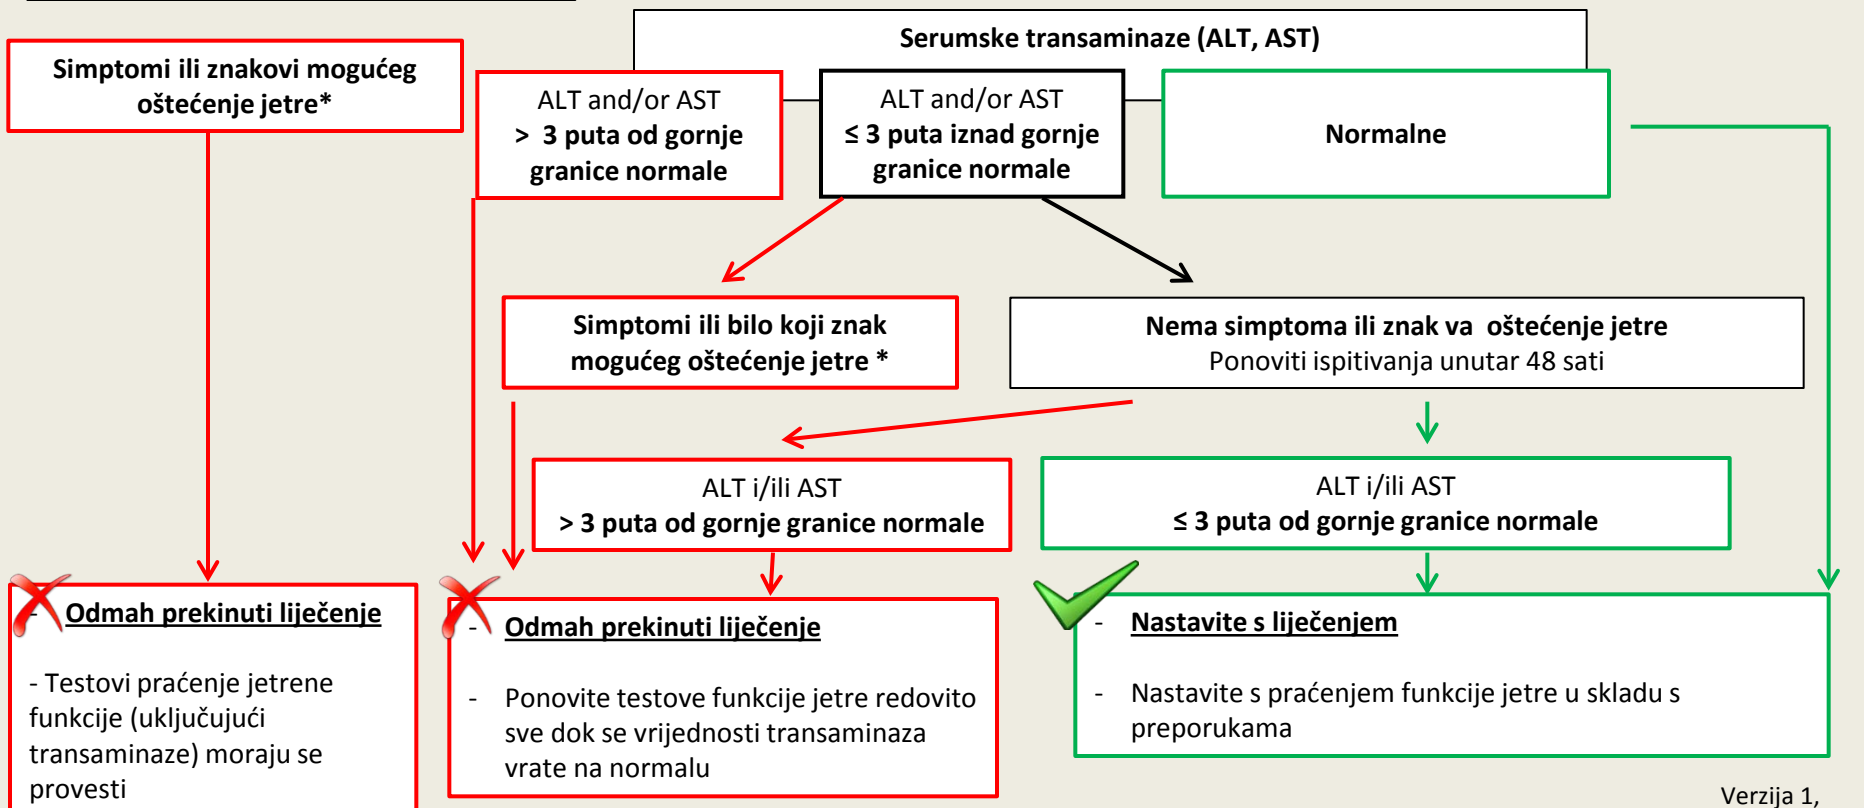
Simptomi ili znakovi mogućeg oštećenje jetre*

Serumske transaminaze (ALT, AST)

ALT and/or AST
> 3 puta od gornje granice normale

ALT and/or AST
≤ 3 puta iznad gornje granice normale

Normalne

Simptomi ili bilo koji znak mogućeg oštećenje jetre *

Nema simptoma ili znak va oštećenje jetre
Ponoviti ispitivanja unutar 48 sati

ALT i/ili AST
> 3 puta od gornje granice normale

ALT i/ili AST
≤ 3 puta od gornje granice normale

- Odmah prekinuti liječenje

- Testovi praćenje jetrene funkcije (uključujući transaminaze) moraju se provesti

- Odmah prekinuti liječenje

- Ponovite testove funkcije jetre redovito sve dok se vrijednosti transaminaza vrate na normalu

- Nastavite s liječenjem

- Nastavite s praćenjem funkcije jetre u skladu s preporukama

Verzija 1,